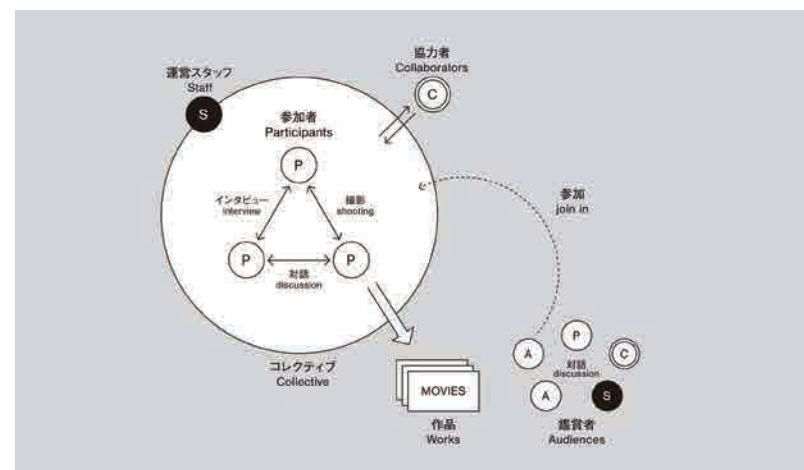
運営スタッフ
Staff

S

協力者
Collaborators

C

参加者
Participants

P

インタビュー
interview

撮影
shooting

P

P

対話
discussion

参加
join in

コレクティブ
Collective

MOVIES

作品
Works

A

P

対話
discussion

C

A

S

鑑賞者
Audiences